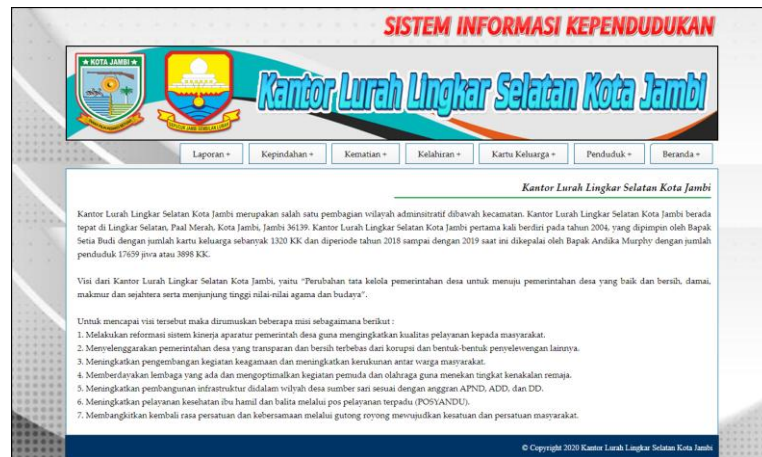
SISTEM INFORMASI KEPENDUDUKAN

KOTA JAMBI

Kantor Lurah Lingkar Selatan Kota Jambi

Laporan + | Kepindahan + | Kematian + | Kelahiran + | Kartu Keluarga + | Penduduk + | Beranda +

Kantor Lurah Lingkar Selatan Kota Jambi

Kantor Lurah Lingkar Selatan Kota Jambi merupakan salah satu pembagian wilayah administratif dibawah kecamatan. Kantor Lurah Lingkar Selatan Kota Jambi berada tepat di Lingkar Selatan, Paal Merah, Kota Jambi, Jambi 36139. Kantor Lurah Lingkar Selatan Kota Jambi pertama kali berdiri pada tahun 2004, yang dipimpin oleh Bapak Setia Budi dengan jumlah kartu keluarga sebanyak 1320 KK dan diperiode tahun 2018 sampai dengan 2019 saat ini dikepalai oleh Bapak Andika Murphy dengan jumlah penduduk 17659 jiwa atau 3898 KK.

Visi dari Kantor Lurah Lingkar Selatan Kota Jambi, yaitu "Perubahan tata kelola pemerintahan desa untuk menuju pemerintahan desa yang baik dan bersih, damai, makmur dan sejahtera serta menjunjung tinggi nilai-nilai agama dan budaya".

Untuk mencapai visi tersebut maka dirumuskan beberapa misi sebagaimana berikut :
1. Melakukan reformasi sistem kinerja aparatur pemerintah desa guna mengingkatkan kualitas pelayanan kepada masyarakat.
2. Menyelenggarakan pemerintahan desa yang transparan dan bersih terbebas dari korupsi dan bentuk-bentuk penyelewengan lainnya.
3. Meningkatkan pengembangan kegiatan keagamaan dan meningkatkan kerukunan antar warga masyarakat.
4. Memberdayakan lembaga yang ada dan mengoptimalkan kegiatan pemuda dan olahraga guna menekan tingkat kenakalan remaja.
5. Meningkatkan pembangunan infrastruktur didalam wilyah desa sumber sari sesuai dengan anggran APND, ADD, dan DD.
6. Meningkatkan pelayanan kesehatan ibu hamil dan balita melalui pos pelayanan terpadu (POSYANDU).
7. Membangkitkan kembali rasa persatuan dan kebersamaan melalui gutong royong mewujudkan kesatuan dan persatuan masyarakat.

© Copyright 2020 Kantor Lurah Lingkar Selatan Kota Jambi